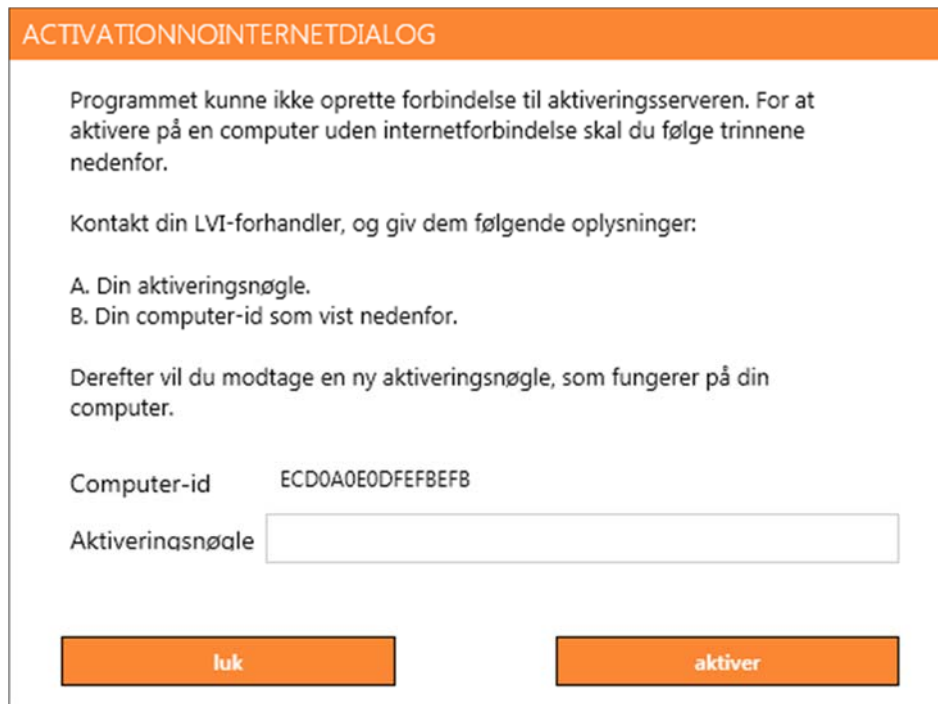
ACTIVATIONNOINTERNETDIALOG

Programmet kunne ikke oprette forbindelse til aktiveringsserveren. For at aktivere på en computer uden internetforbindelse skal du følge trinnene nedenfor.

Kontakt din LVI-forhandler, og giv dem følgende oplysninger:

A. Din aktiveringsnøgle.
B. Din computer-id som vist nedenfor.

Derefter vil du modtage en ny aktiveringsnøgle, som fungerer på din computer.

Computer-id ECD0A0E0DFEFBEFB

Aktiveringsnøgle

luk

aktiver